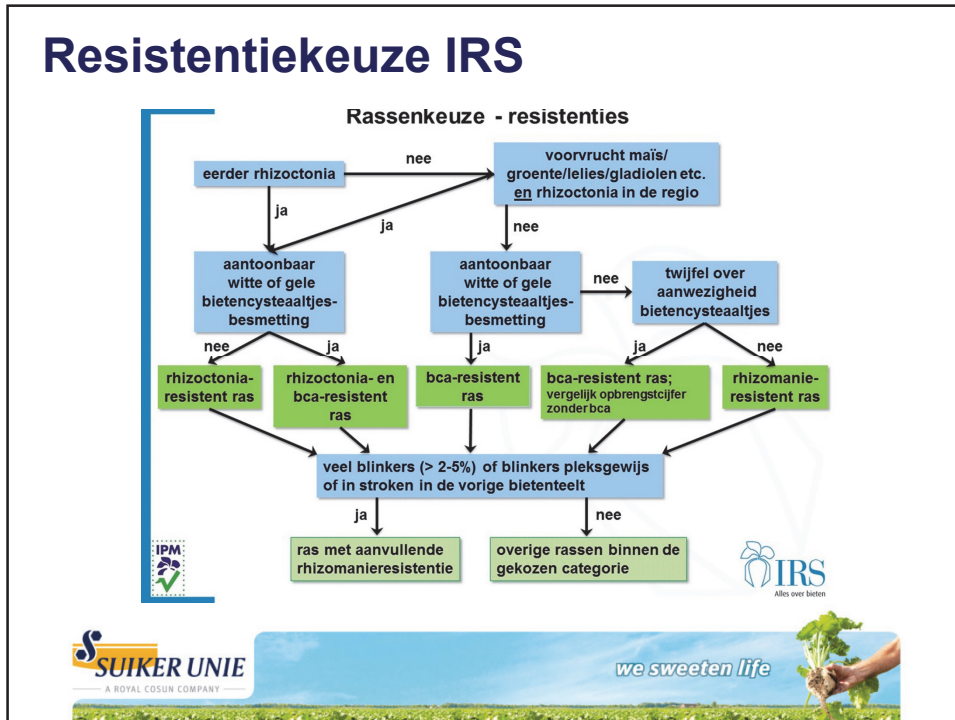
Resistentiekeuze IRS

Rassenkeuze - resistenties

eerder rhizoctonia

nee

voorvrucht maïs/ groente/lelies/gladiolen etc. en rhizoctonia in de regio

ja

ja

nee

aantoonbaar witte of gele bietencysteaaltjes-besmetting

aantoonbaar witte of gele bietencysteaaltjes-besmetting

nee

twijfel over aanwezigheid bietencysteaaltjes

nee

ja

ja

ja

nee

rhizoctonia-resistent ras

rhizoctonia- en bca-resistent ras

bca-resistent ras

bca-resistent ras; vergelijk opbrengstcijfer zonder bca

rhizomanie-resistent ras

veel blinkers (> 2-5%) of blinkers pleksgewijs of in stroken in de vorige bietenteelt

ja

nee

IPM

ras met aanvullende rhizomanieresistentie

overige rassen binnen de gekozen categorie

IRS
Alles over bieten

SUIKER UNIE
A ROYAL COSUN COMPANY

we sweeten life